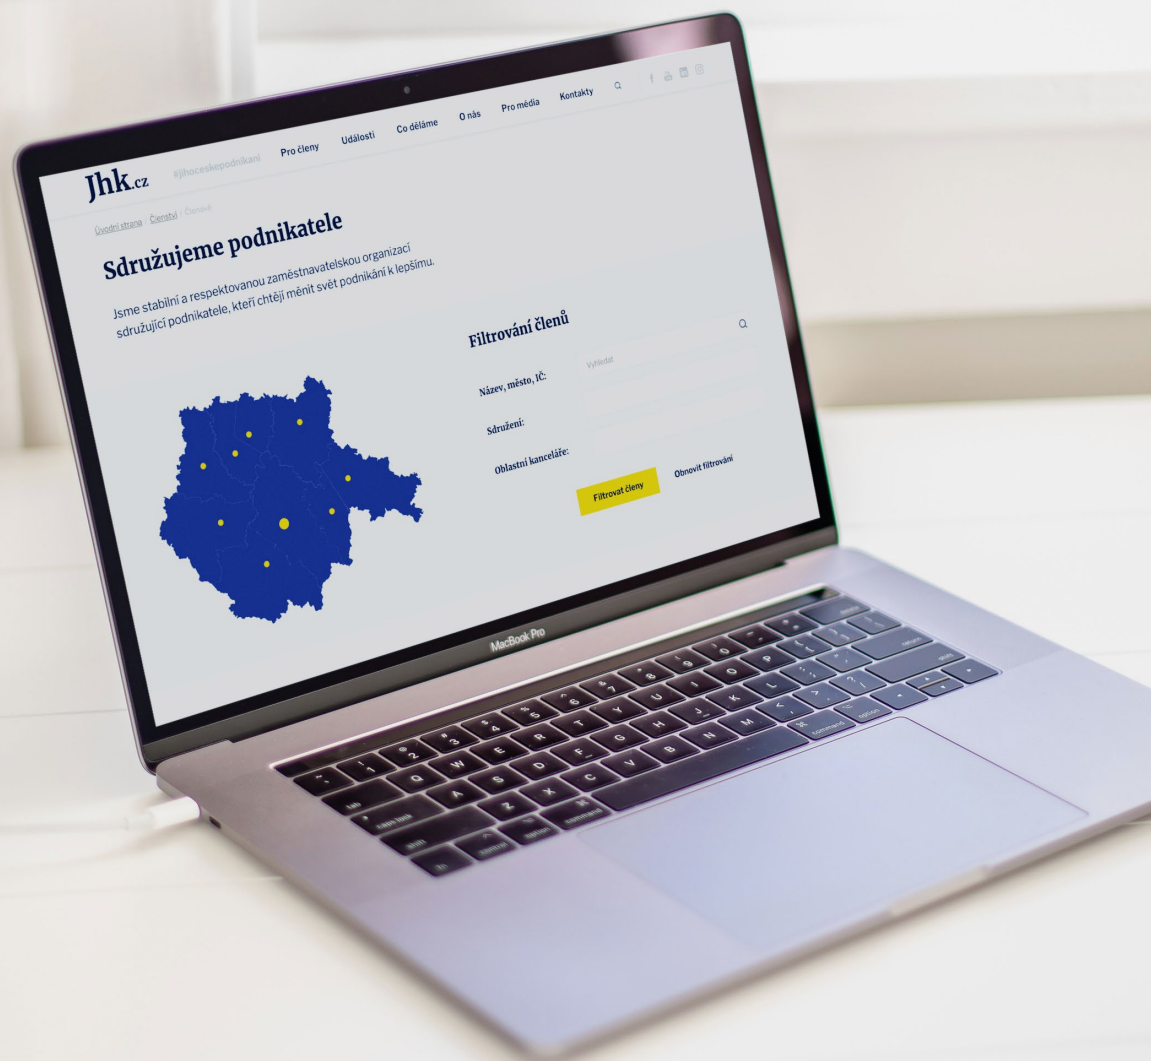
Jhk.cz #jihoceskepodnikani Pro členy Události Co děláme O nás Pro média Kontakty

Úvodní strana / Členství / Členové

Sdružujeme podnikatele

Jsme stabilní a respektovanou zaměstnavatelskou organizací sdružující podnikatele, kteří chtějí měnit svět podnikání k lepšímu.

Filtrování členů

Název, město, IČ: Vyhledat

Sdružení:

Oblastní kanceláře:

Filtrovat členy

Obnovit filtrování

MacBook Pro